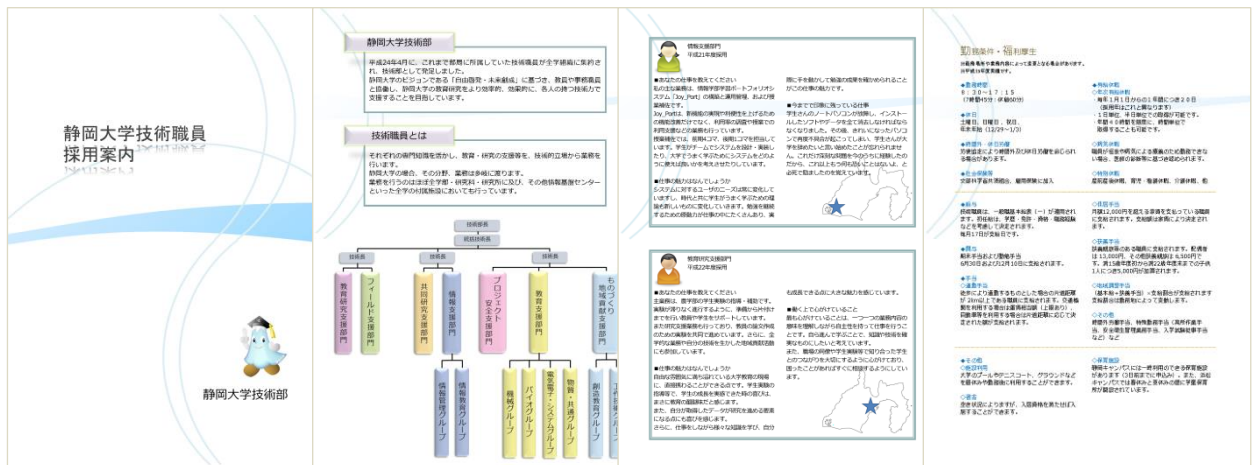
静岡大学技術職員
採用案内

静岡大学技術部

静岡大学技術部

平成24年4月に、これまで部局に所属していた技術職員が全学組織に集約され、技術部として発足しました。
静岡大学のビジョンである「自由啓発・未来創成」に基づき、教員や事務職員と協働し、静岡大学の教育研究をより効率的、効果的に、各人の持つ技能力で支援することを目指しています。

技術職員とは

それぞれの専門知識を活かし、教育・研究の支援等を、技術的立場から業務を行います。
静岡大学の場合、その分野、業務は多岐に渡ります。
業務を行うのは浜松キャンパス・静岡キャンパスにおいて、各研究部門センターといった全学の付属施設において行っています。

技術部長

統括技術長

技術長

教育研究支援部門

フィールド支援部門

共同研究支援部門

情報支援部門

情報管理グループ

情報基盤グループ

プロジェクト安全支援部門

教育支援部門

機械グループ

バイオグループ

電気電子・システムグループ

物質・共通グループ

ものづくり地域貢献支援部門

創造教育グループ

工作技術グループ

情報支援部門
平成21年度採用

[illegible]

教育研究支援部門
平成22年度採用

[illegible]

勤務条件・福利厚生

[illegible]